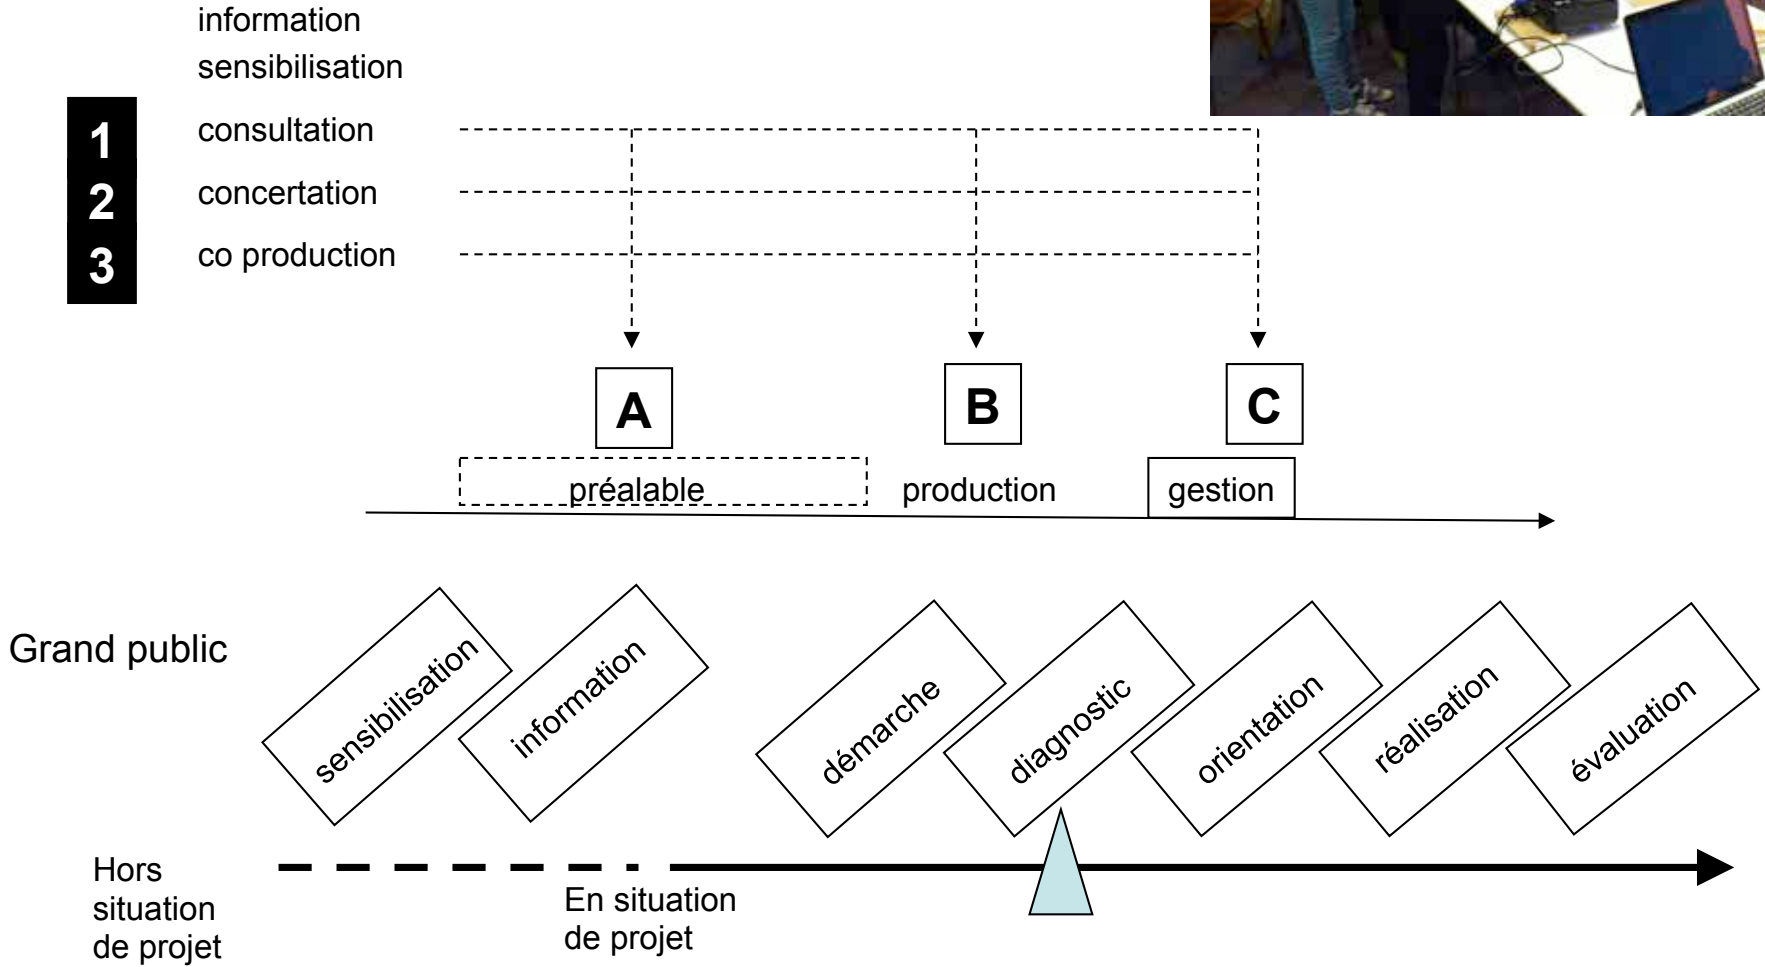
information
sensibilisation

1 consultation
2 concertation
3 co production

A
B
C

préalable
production
gestion

Grand public

sensibilisation
information
démarche
diagnostic
orientation
réalisation
évaluation

Hors situation de projet

En situation de projet